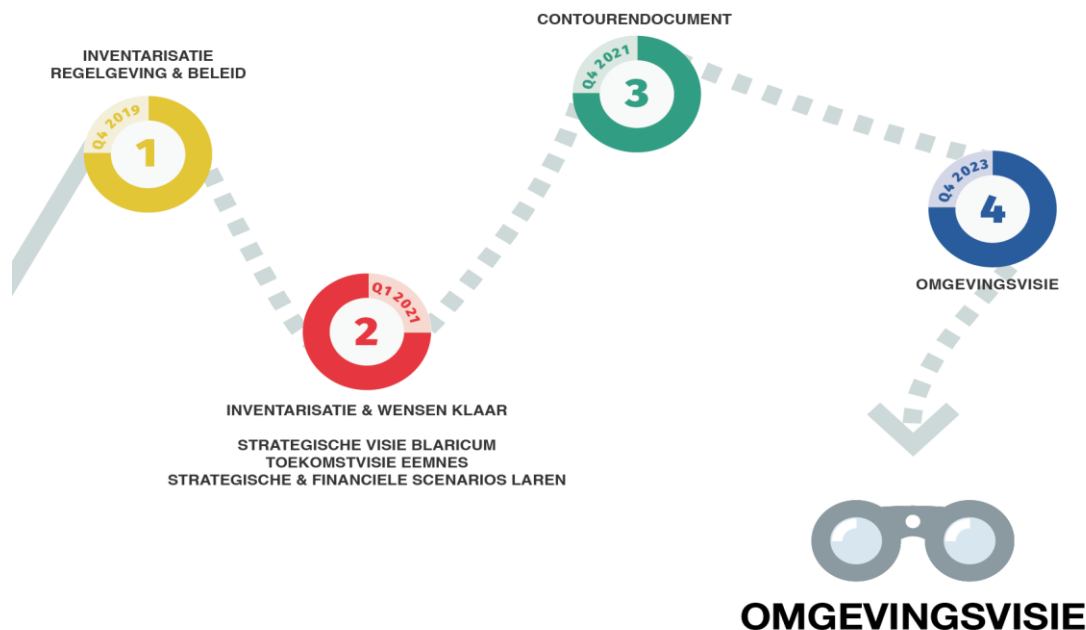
INVENTARISATIE
REGELGEVING & BELEID

Q4 2019
1

CONTOURENDOCUMENT

Q4 2021
3

Q1 2021
2

INVENTARISATIE & WENSEN KLAAR

STRATEGISCHE VISIE BLARICUM
TOEKOMSTVISIE EEMNES
STRATEGISCHE & FINANCIELE SCENARIOS LAREN

Q4 2023
4

OMGEVINGSVISIE

OMGEVINGSVISIE